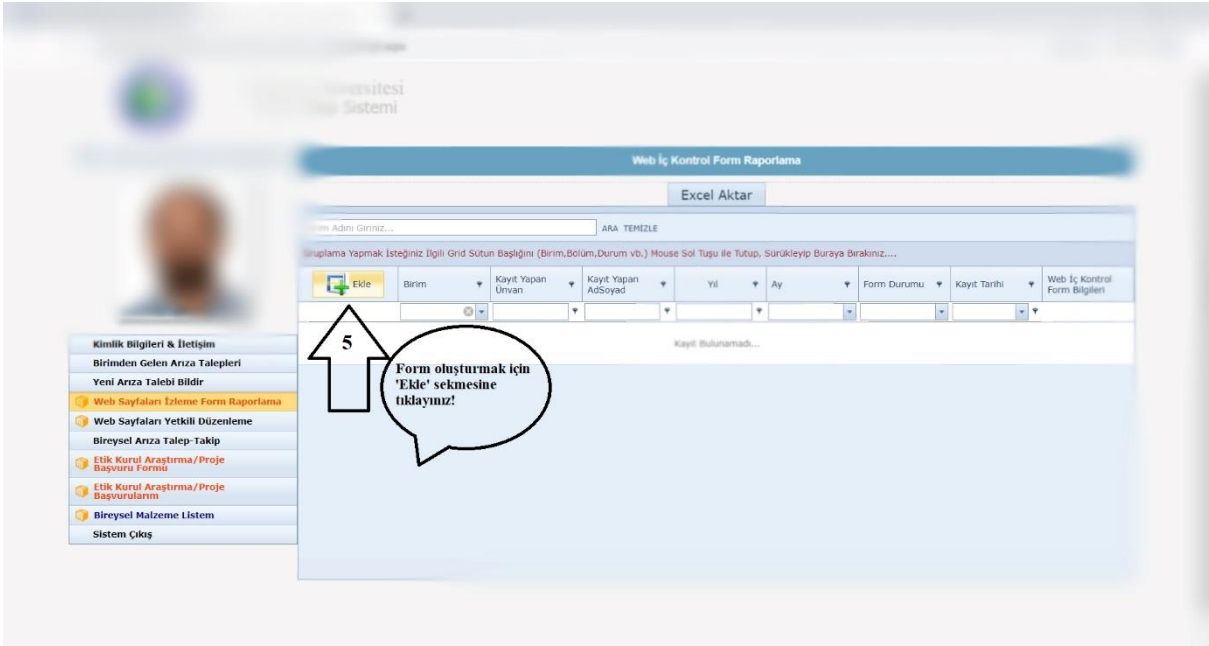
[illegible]versitesi
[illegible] Sistemi

Web İç Kontrol Form Raporlama

Excel Aktar

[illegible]m Adını Giriniz... ARA TEMİZLE

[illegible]uplama Yapmak İsteğiniz İlgili Grid Sütun Başlığını (Birim,Bölüm,Durum vb.) Mouse Sol Tuşu ile Tutup, Sürükleyip Buraya Bırakınız....

| Ekle | Birim | Kayıt Yapan Ünvan | Kayıt Yapan AdSoyad | Yıl | Ay | Form Durumu | Kayıt Tarihi | Web İç Kontrol Form Bilgileri |
|---|---|---|---|---|---|---|---|---|

Kayıt Bulunamadı...

5

Form oluşturmak için 'Ekle' sekmesine tıklayınız!

Kimlik Bilgileri & İletişim
Birimden Gelen Arıza Talepleri
Yeni Arıza Talebi Bildir
Web Sayfaları İzleme Form Raporlama
Web Sayfaları Yetkili Düzenleme
Bireysel Arıza Talep-Takip
Etik Kurul Araştırma/Proje Başvuru Formu
Etik Kurul Araştırma/Proje Başvurularım
Bireysel Malzeme Listem
Sistem Çıkış